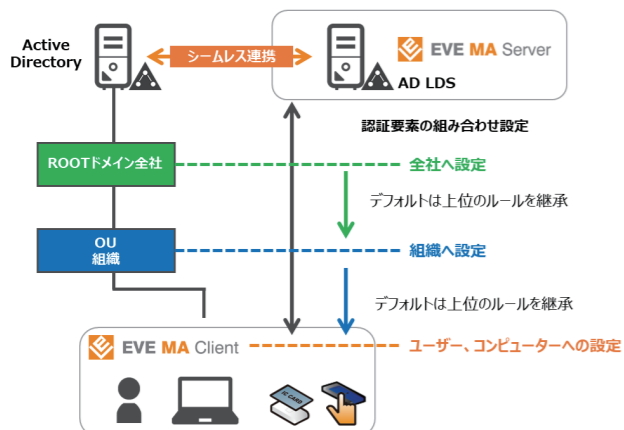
Active Directory

シームレス連携

EVE MA Server

AD LDS

認証要素の組み合わせ設定

ROOTドメイン全社

全社へ設定

デフォルトは上位のルールを継承

OU
組織

組織へ設定

デフォルトは上位のルールを継承

EVE MA Client

ユーザー、コンピューターへの設定

IC CARD